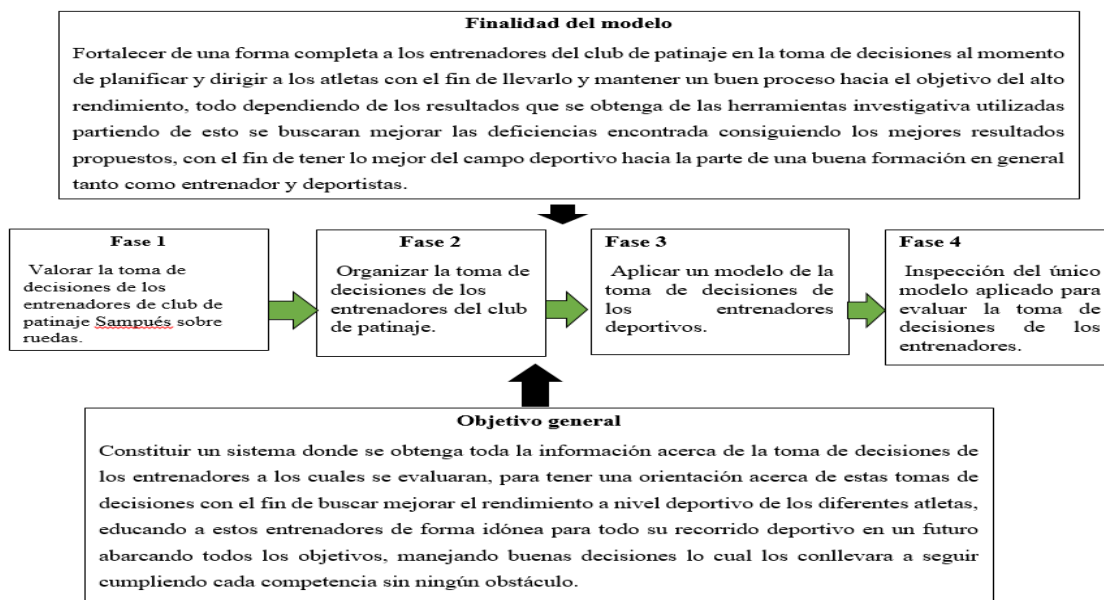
Finalidad del modelo

Fortalecer de una forma completa a los entrenadores del club de patinaje en la toma de decisiones al momento de planificar y dirigir a los atletas con el fin de llevarlo y mantener un buen proceso hacia el objetivo del alto rendimiento, todo dependiendo de los resultados que se obtenga de las herramientas investigativa utilizadas partiendo de esto se buscaran mejorar las deficiencias encontrada consiguiendo los mejores resultados propuestos, con el fin de tener lo mejor del campo deportivo hacia la parte de una buena formación en general tanto como entrenador y deportistas.

Fase 1

Valorar la toma de decisiones de los entrenadores de club de patinaje Sampués sobre ruedas.

Fase 2

Organizar la toma de decisiones de los entrenadores del club de patinaje.

Fase 3

Aplicar un modelo de la toma de decisiones de los entrenadores deportivos.

Fase 4

Inspección del único modelo aplicado para evaluar la toma de decisiones de los entrenadores.

Objetivo general

Constituir un sistema donde se obtenga toda la información acerca de la toma de decisiones de los entrenadores a los cuales se evaluaran, para tener una orientación acerca de estas tomas de decisiones con el fin de buscar mejorar el rendimiento a nivel deportivo de los diferentes atletas, educando a estos entrenadores de forma idónea para todo su recorrido deportivo en un futuro abarcando todos los objetivos, manejando buenas decisiones lo cual los conllevara a seguir cumpliendo cada competencia sin ningún obstáculo.